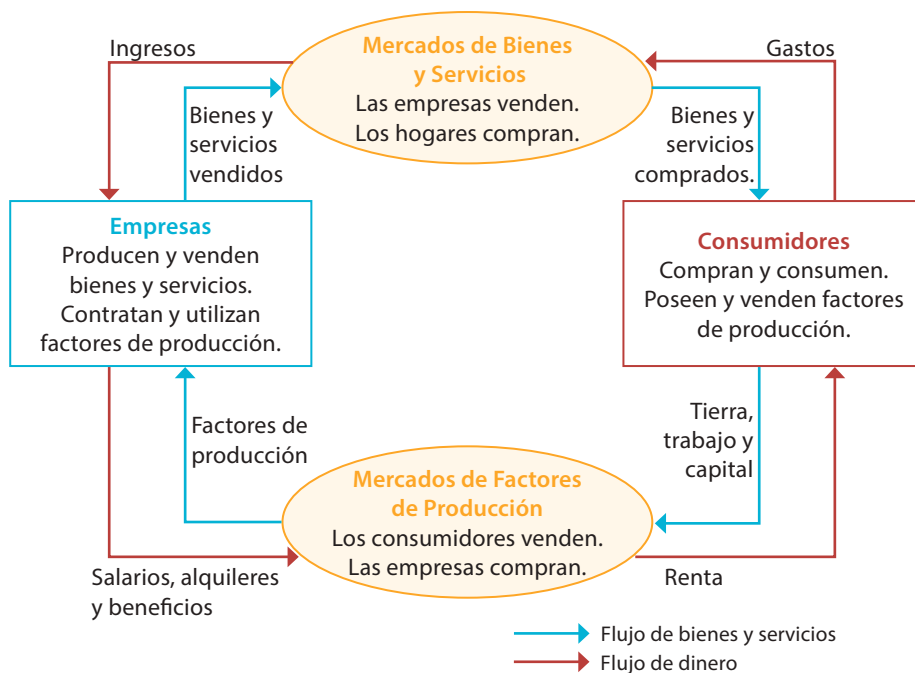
Ingresos

Mercados de Bienes y Servicios
Las empresas venden.
Los hogares compran.

Gastos

Bienes y servicios vendidos

Bienes y servicios comprados.

Empresas
Producen y venden bienes y servicios.
Contratan y utilizan factores de producción.

Consumidores
Compran y consumen.
Poseen y venden factores de producción.

Factores de producción

Tierra, trabajo y capital

Mercados de Factores de Producción
Los consumidores venden.
Las empresas compran.

Salarios, alquileres y beneficios

Renta

Flujo de bienes y servicios
Flujo de dinero